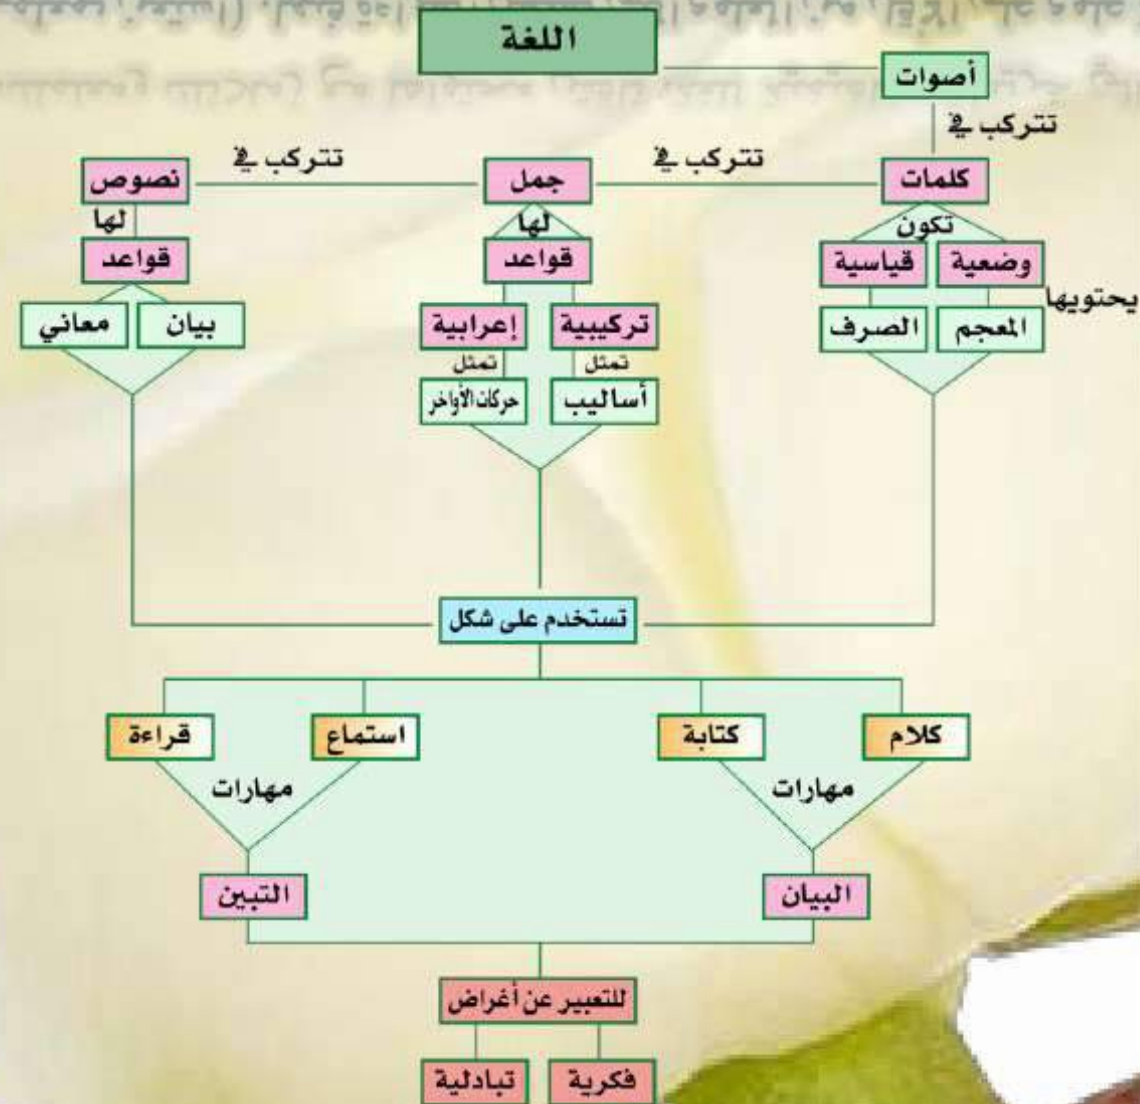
اللغة

أصوات

تتركب في

كلمات

تتركب في

جمل

تتركب في

نصوص

تكون

وضعية

قياسية

يحتويها

المعجم

الصرف

لها

قواعد

تركيبية

إعرابية

تمثل

تمثل

أساليب

حركات الأواخر

لها

قواعد

بيان

معاني

تستخدم على شكل

كلام

كتابة

مهارات

البيان

استماع

قراءة

مهارات

التبين

للتعبير عن أغراض

فكرية

تبادلية